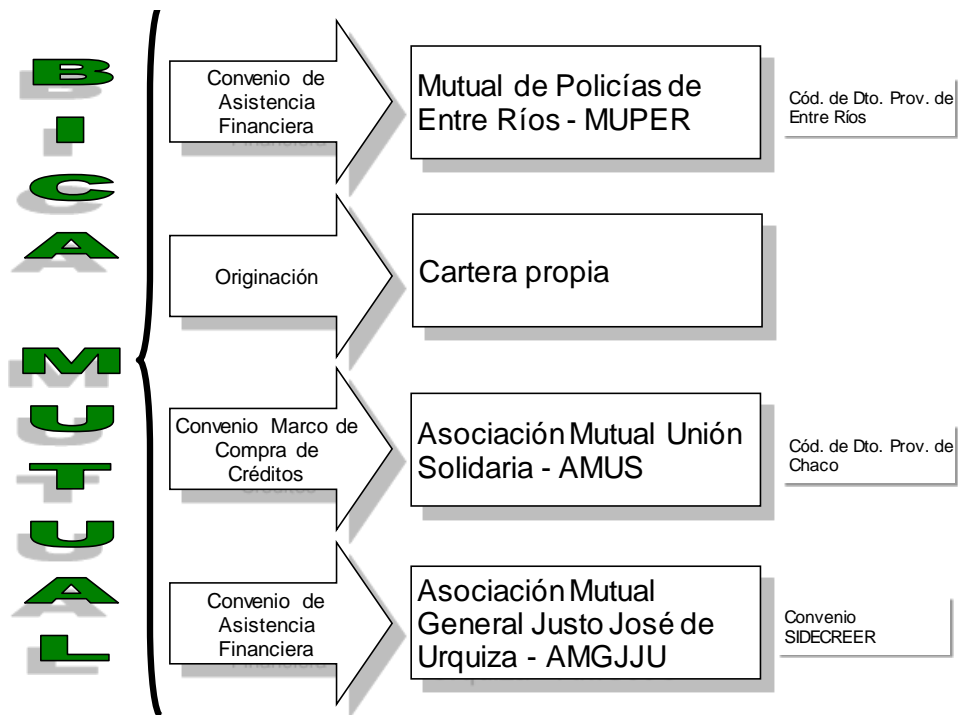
B
I
C
A

M
U
T
U
A
L

Convenio de Asistencia Financiera

Mutual de Policías de Entre Ríos - MUPER

Cód. de Dto. Prov. de Entre Ríos

Originación

Cartera propia

Convenio Marco de Compra de Créditos

Asociación Mutual Unión Solidaria - AMUS

Cód. de Dto. Prov. de Chaco

Convenio de Asistencia Financiera

Asociación Mutual General Justo José de Urquiza - AMGJJU

Convenio SIDECREER